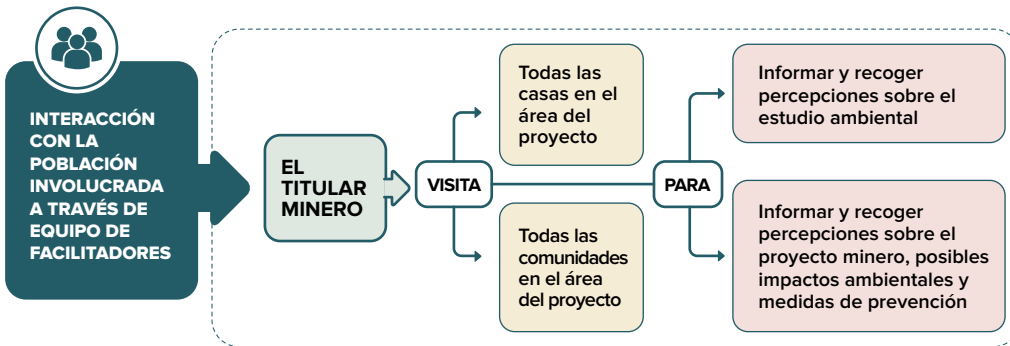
INTERACCIÓN CON LA POBLACIÓN INVOLUCRADA A TRAVÉS DE EQUIPO DE FACILITADORES

EL TITULAR MINERO

VISITA

Todas las casas en el área del proyecto

Todas las comunidades en el área del proyecto

PARA

Informar y recoger percepciones sobre el estudio ambiental

Informar y recoger percepciones sobre el proyecto minero, posibles impactos ambientales y medidas de prevención